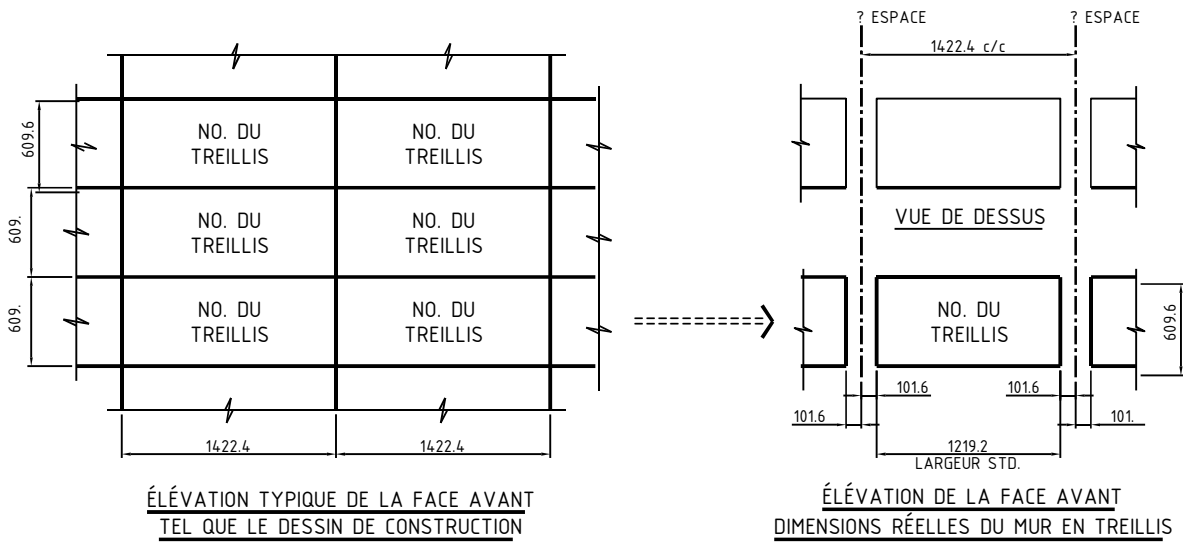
? ESPACE

? ESPACE

1422.4 c/c

609.6

609.

609.

NO. DU TREILLIS

NO. DU TREILLIS

NO. DU TREILLIS

NO. DU TREILLIS

NO. DU TREILLIS

NO. DU TREILLIS

1422.4

1422.4

VUE DE DESSUS

NO. DU TREILLIS

609.6

101.6

101.6

101.6

101.

1219.2
LARGEUR STD.

ÉLÉVATION TYPIQUE DE LA FACE AVANT
TEL QUE LE DESSIN DE CONSTRUCTION

ÉLÉVATION DE LA FACE AVANT
DIMENSIONS RÉELLES DU MUR EN TREILLIS